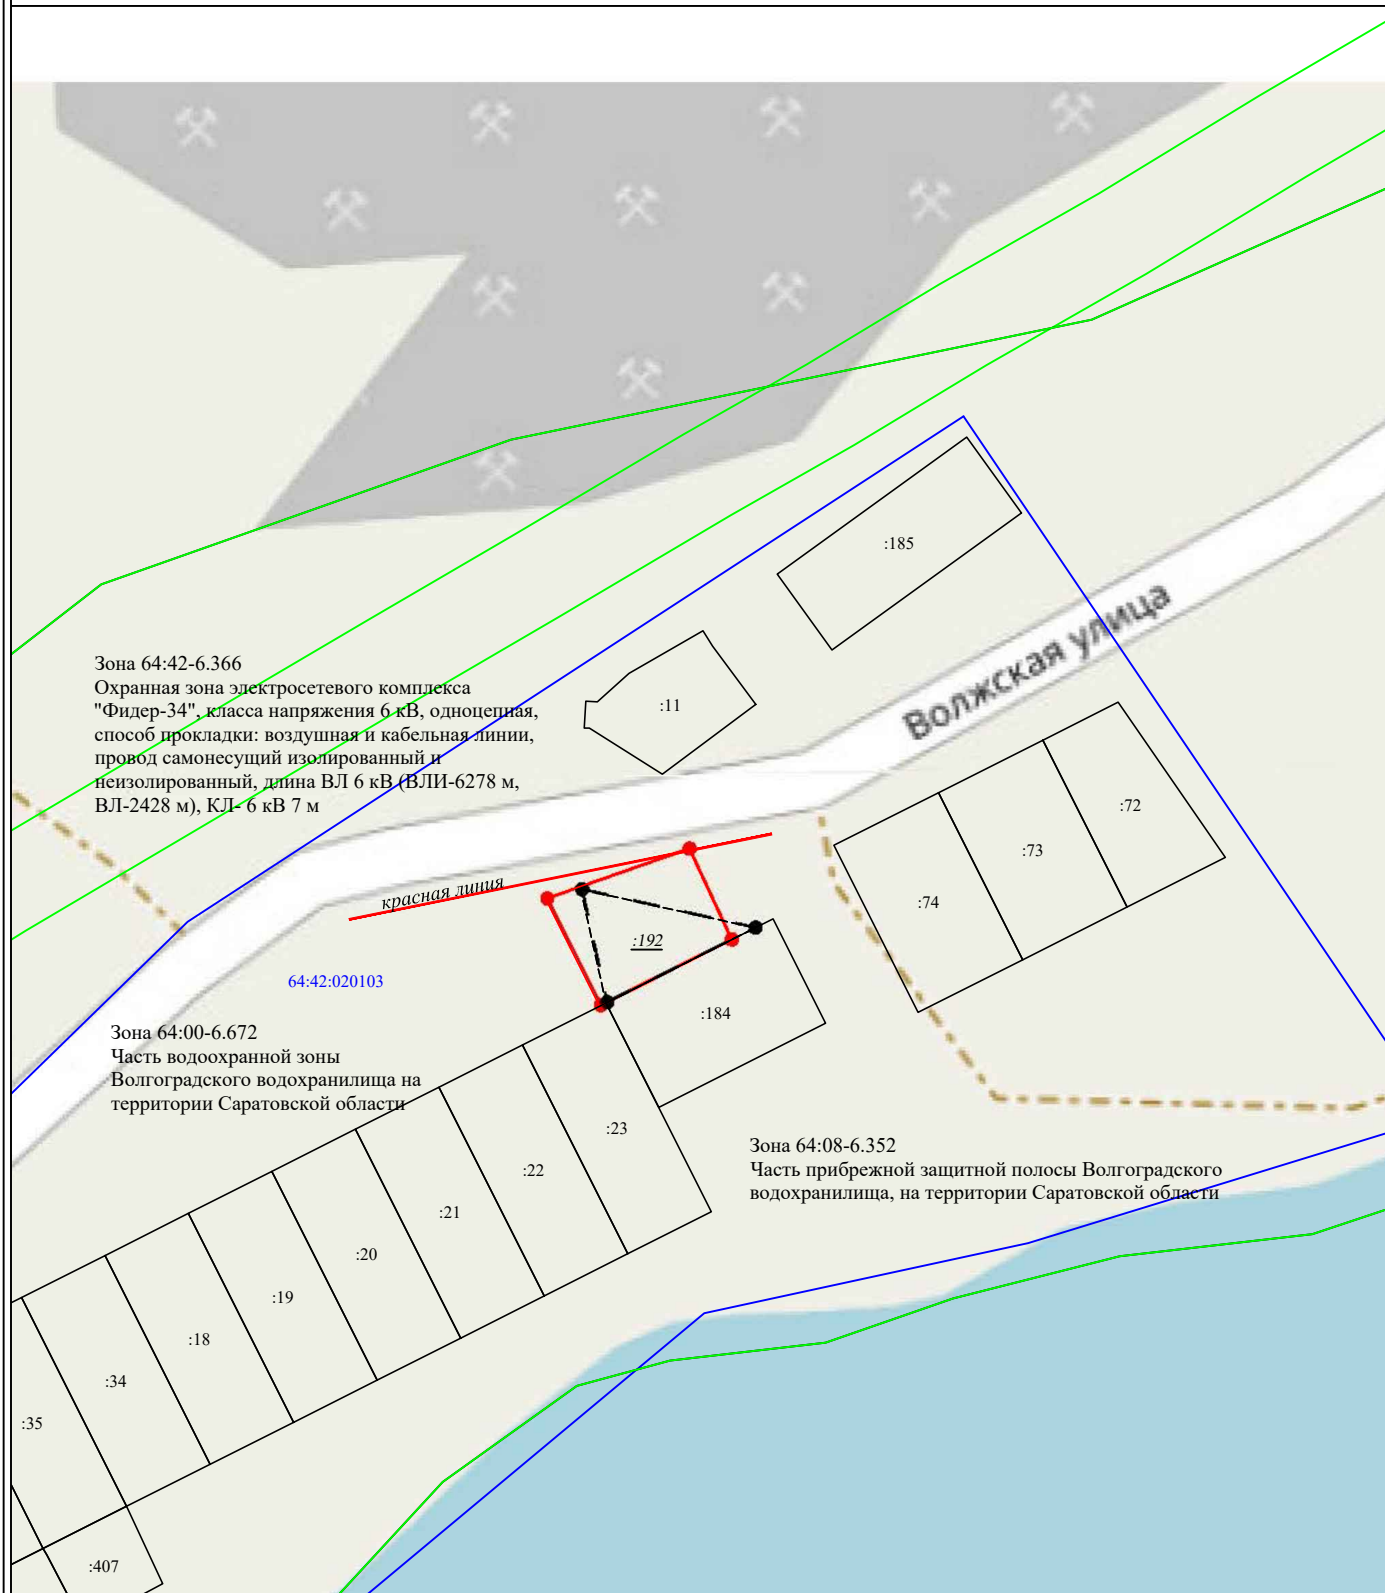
:185

Волжская улица

Зона 64:42-6.366
Охранная зона электросетевого комплекса "Фидер-34", класса напряжения 6 кВ, одноцепная, способ прокладки: воздушная и кабельная линии, провод самонесущий изолированный и неизолированный, длина ВЛ 6 кВ (ВЛИ-6278 м, ВЛ-2428 м), КЛ- 6 кВ 7 м

:11

:72

:73

:74

красная линия

:192

64:42:020103

:184

Зона 64:00-6.672
Часть водоохранной зоны Волгоградского водохранилища на территории Саратовской области

:23

:22

:21

:20

:19

:18

:34

:35

:407

Зона 64:08-6.352
Часть прибрежной защитной полосы Волгоградского водохранилища, на территории Саратовской области